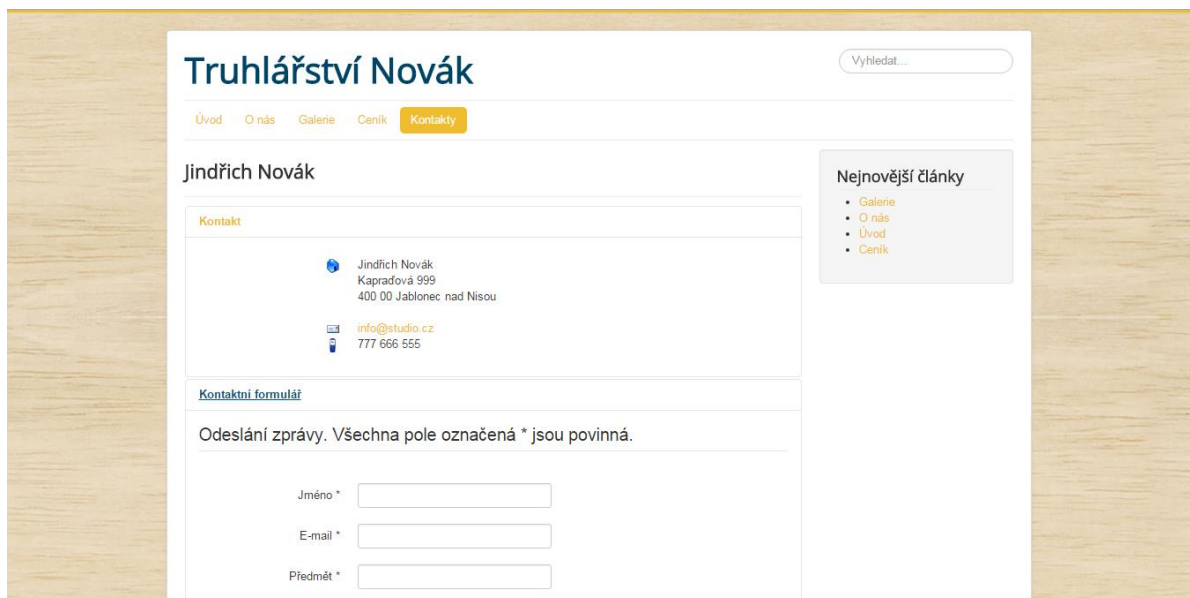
Truhlářství Novák

Vyhledat...

Úvod O nás Galerie Ceník Kontakty

Jindřich Novák

Kontakt

Jindřich Novák
Kapraďová 999
400 00 Jablonec nad Nisou

info@studio.cz
777 666 555

Kontaktní formulář

Odeslání zprávy. Všechna pole označená * jsou povinná.

Jméno *

E-mail *

Předmět *

Nejnovější články

- Galerie
- O nás
- Úvod
- Ceník